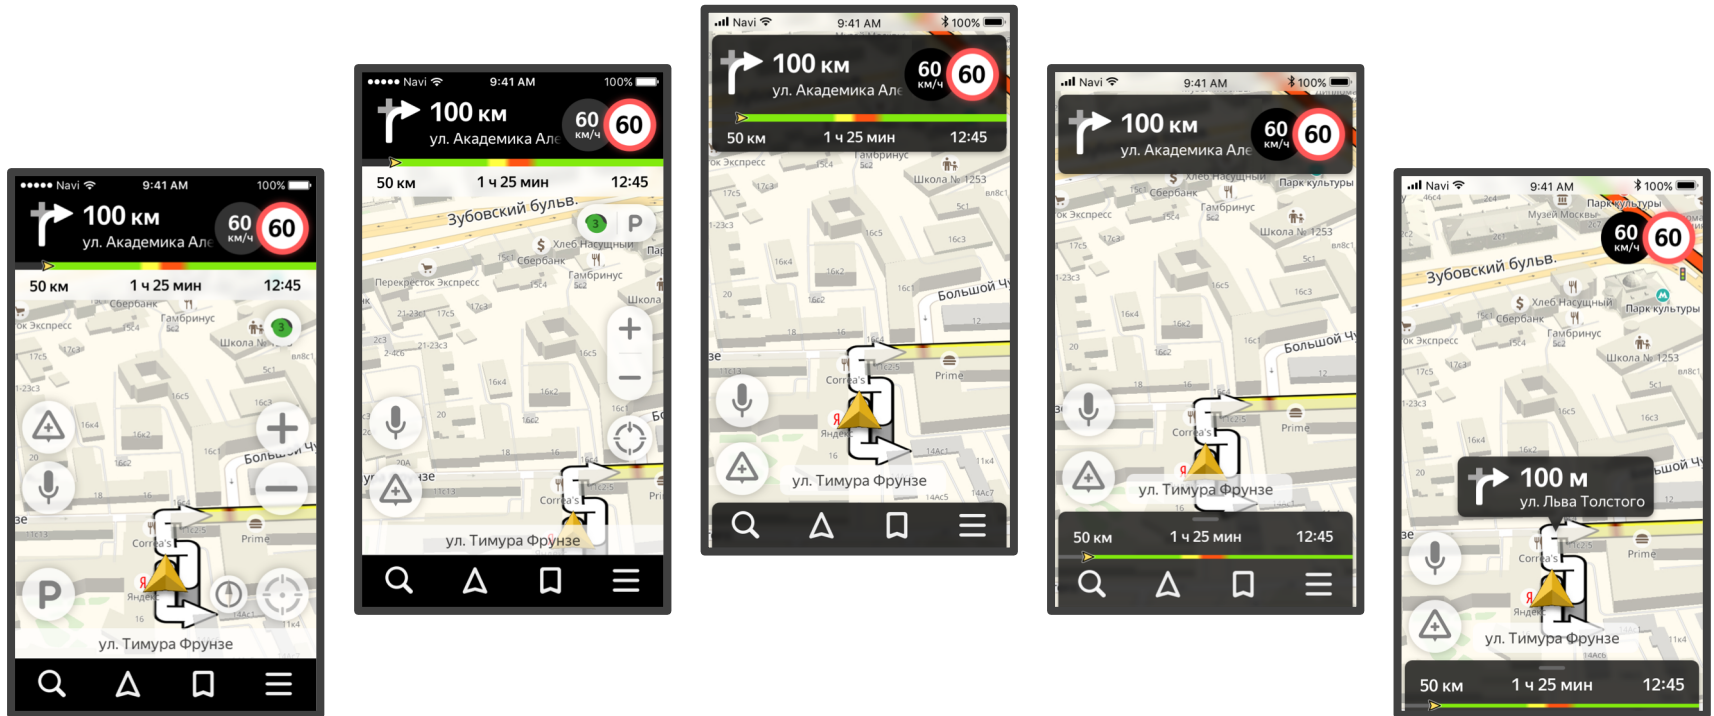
••••• Navi 9:41 AM 100%
100 км
ул. Академика Але
60 км/ч
60
50 км
1 ч 25 мин
12:45
Сбербанк
ок Экспресс
Гамбринус
Школа №
Большой Ч
Corrèa's
Яндекс
Prime
ул. Тимура Фрунзе

••••• Navi 9:41 AM 100%
100 км
ул. Академика Але
60 км/ч
60
50 км
1 ч 25 мин
12:45
Зубовский бульв.
Хлеб Насущный
Сбербанк
Перекресток Экспресс
Гамбринус
Школа
Corrèa's
ул. Тимура Фрунзе

Navi 9:41 AM 100%
100 км
ул. Академика Але
60 км/ч
60
50 км
1 ч 25 мин
12:45
ок Экспресс
Гамбринус
Школа № 1253
Большой Ч
Corrèa's
Яндекс
Prime
ул. Тимура Фрунзе

Navi 9:41 AM 100%
100 км
ул. Академика Але
60 км/ч
60
Хлеб Насущный
Сбербанк
Парк культуры
ок Экспресс
Гамбринус
Школа № 1253
Большой Ч
Corrèa's
Prime
ул. Тимура Фрунзе
50 км
1 ч 25 мин
12:45

Navi 9:41 AM 100%
Парк культуры
Музей Москвы
60 км/ч
60
Зубовский бульв.
Хлеб Насущный
Сбербанк
Парк культуры
ок Экспресс
Гамбринус
Школа № 1253
100 м
ул. Льва Толстого
Corrèa's
Яндекс
Prime
ул. Тимура Фрунзе
50 км
1 ч 25 мин
12:45